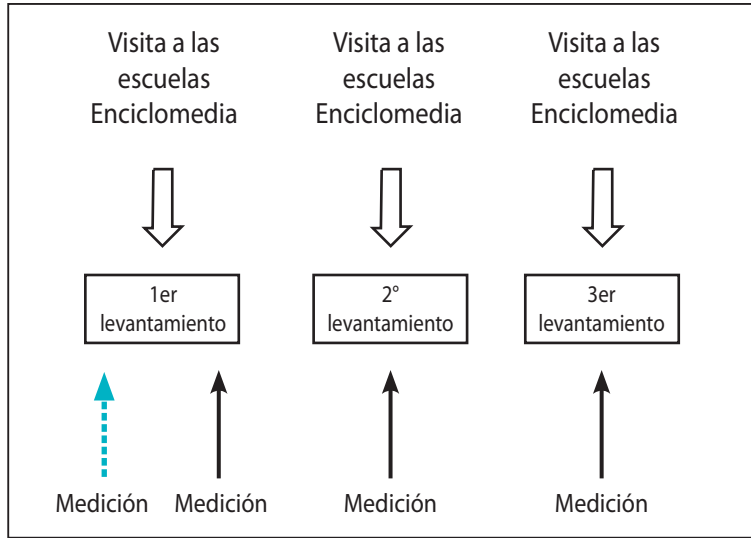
Visita a las escuelas Enciclomedia

Visita a las escuelas Enciclomedia

Visita a las escuelas Enciclomedia

1er levantamiento

2° levantamiento

3er levantamiento

Medición

Medición

Medición

Medición